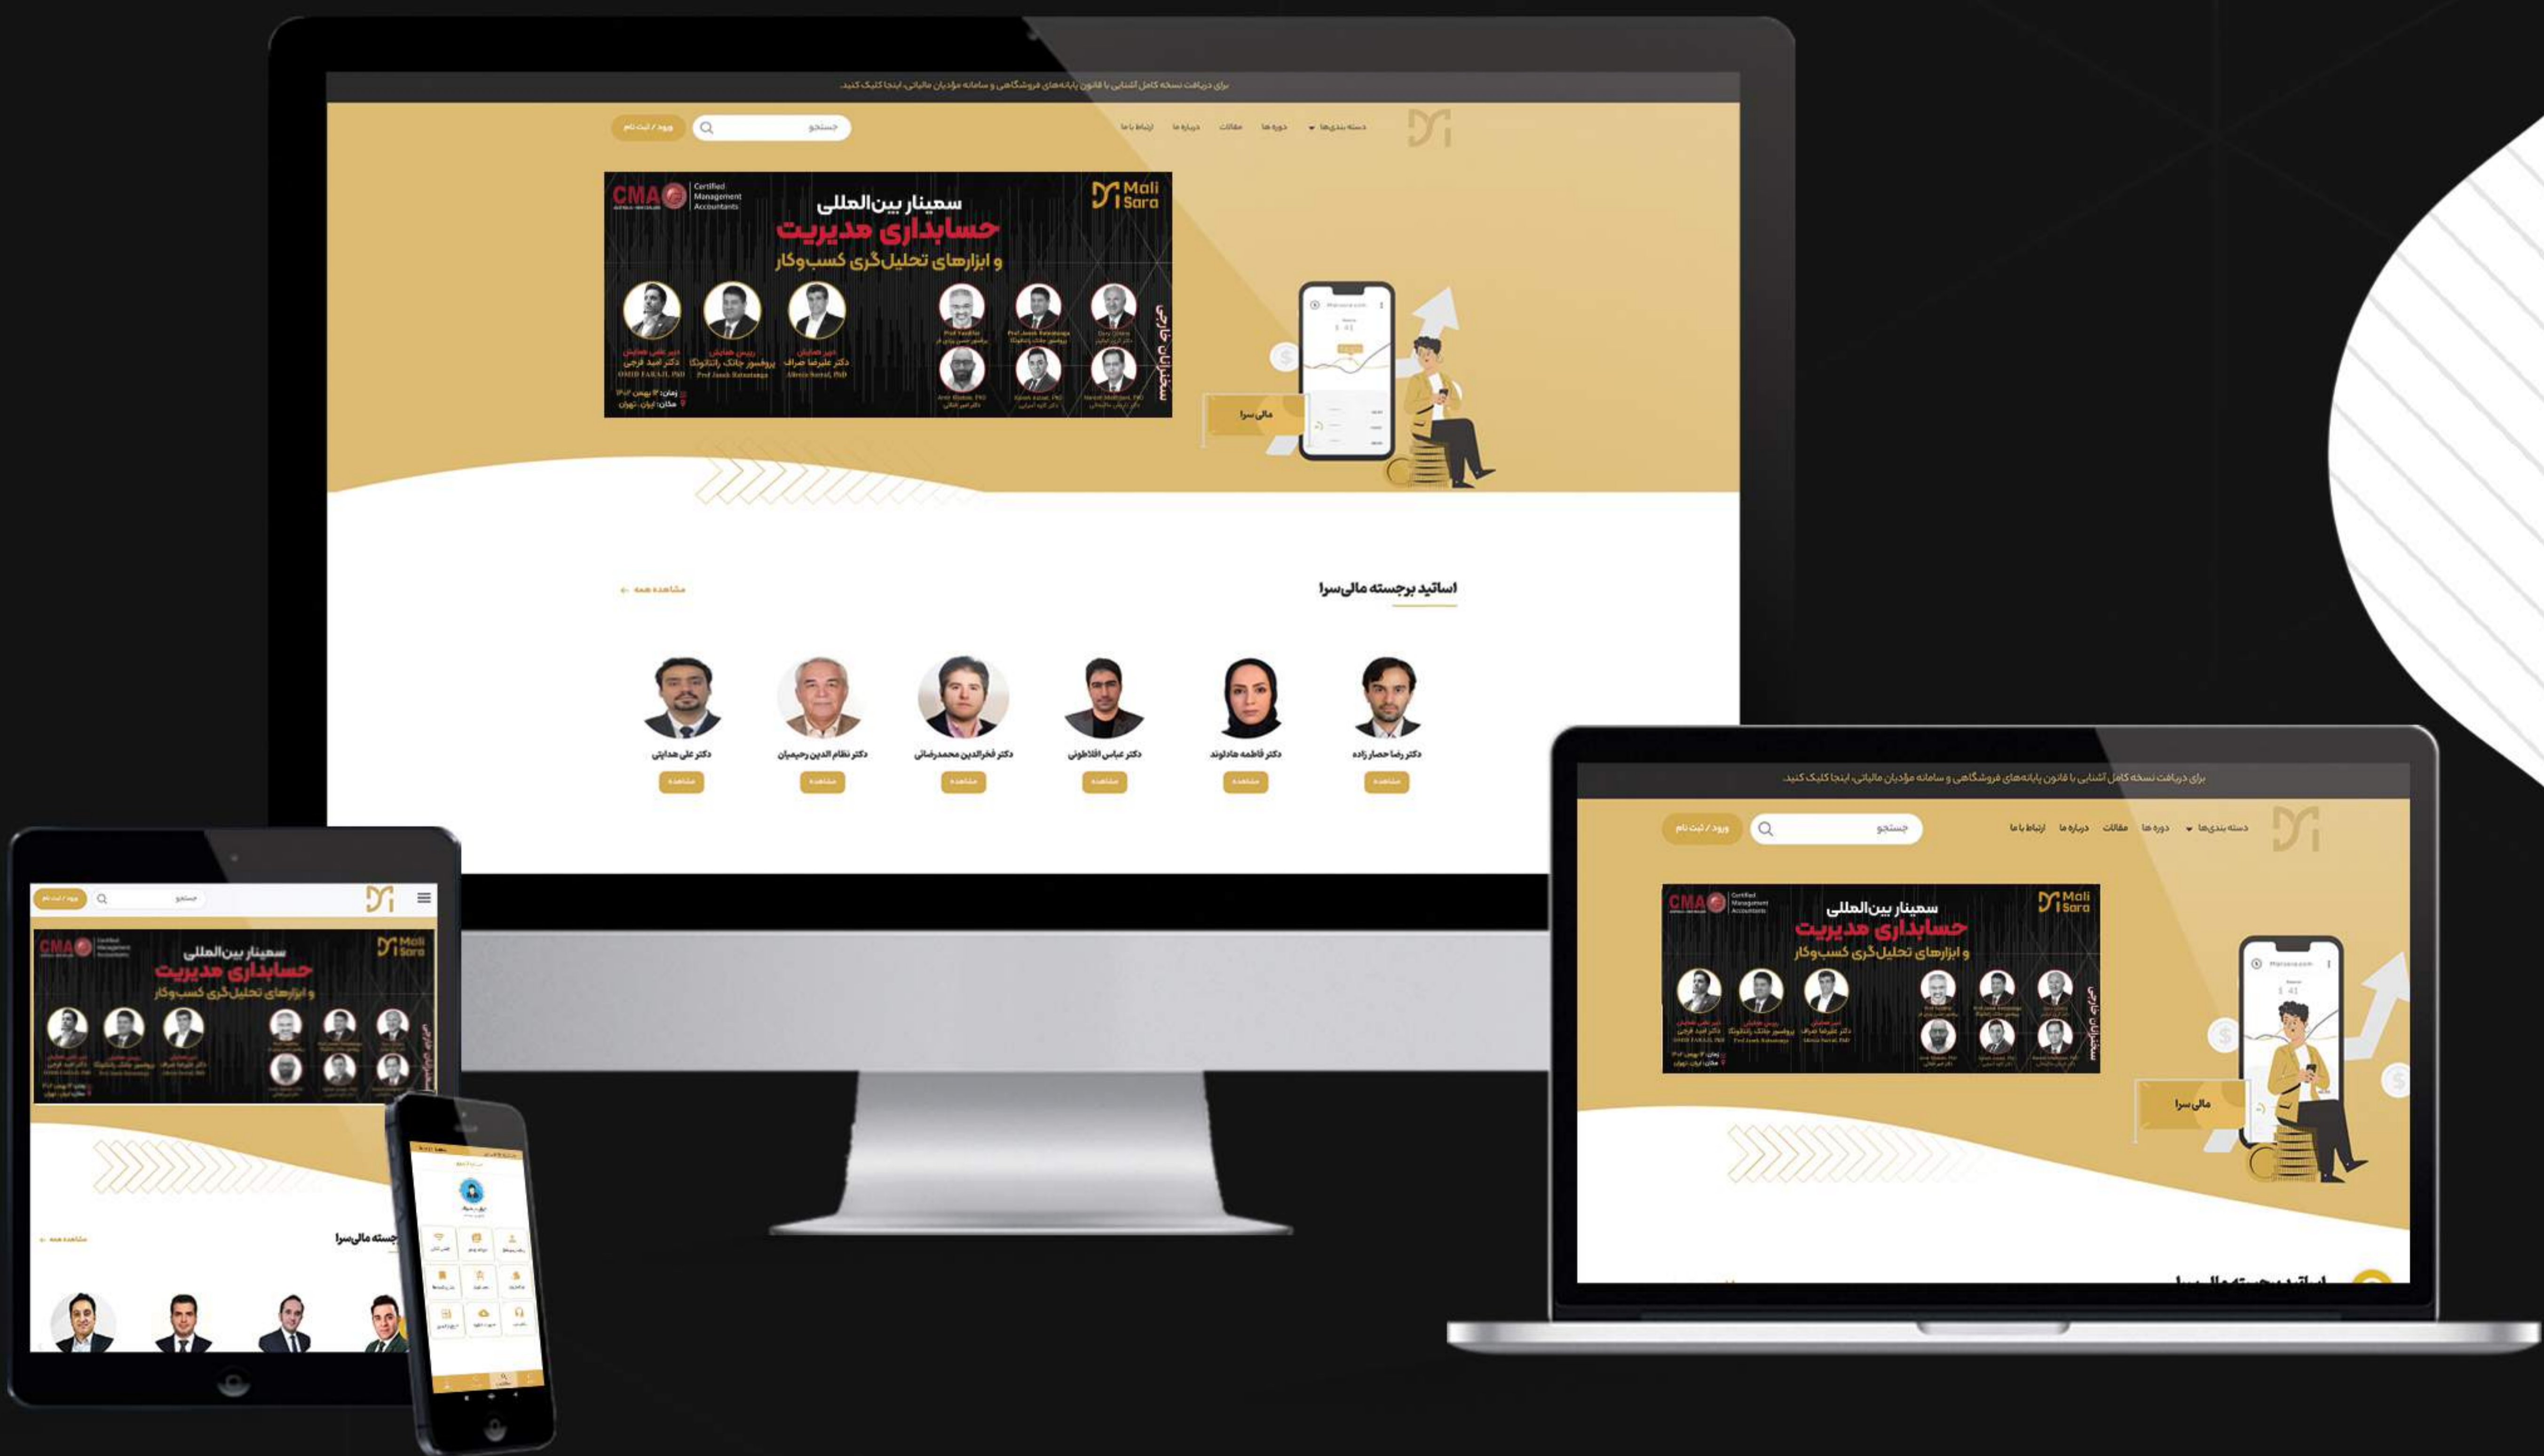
برای دریافت نسخه کامل آشنایی با قانون پایانه‌های فروشگاهی و سامانه مؤدیان مالیاتی، اینجا کلیک کنید.

دسته بندی‌ها دوره ها مقالات درباره ما ارتباط با ما

جستجو

ورود / ثبت نام

CMA Certified Management Accountants

Mali Sara

سمینار بین‌المللی
حسابداری مدیریت
و ابزارهای تحلیل‌گری کسب‌وکار

سخنرانان خارجی

دبیر علمی همایش دکتر امید فرجی OMID FARAJI, PhD

رییس همایش پروفسور جانک راتناتونگا Prof Janek Ratnatunga

دبیر همایش دکتر علیرضا صراف Alireza Sarraf, PhD

زمان: ۱۲ بهمن ۱۴۰۲
مکان: ایران، تهران

مالی سرا

اساتید برجسته مالی‌سرا

مشاهده همه

دکتر رضا حصار زاده
مشاهده

دکتر فاطمه هادلوند
مشاهده

دکتر عباس افلاطونی
مشاهده

دکتر فخرالدین محمدرضائی
مشاهده

دکتر نظام الدین رحیمیان
مشاهده

دکتر علی هدایتی
مشاهده